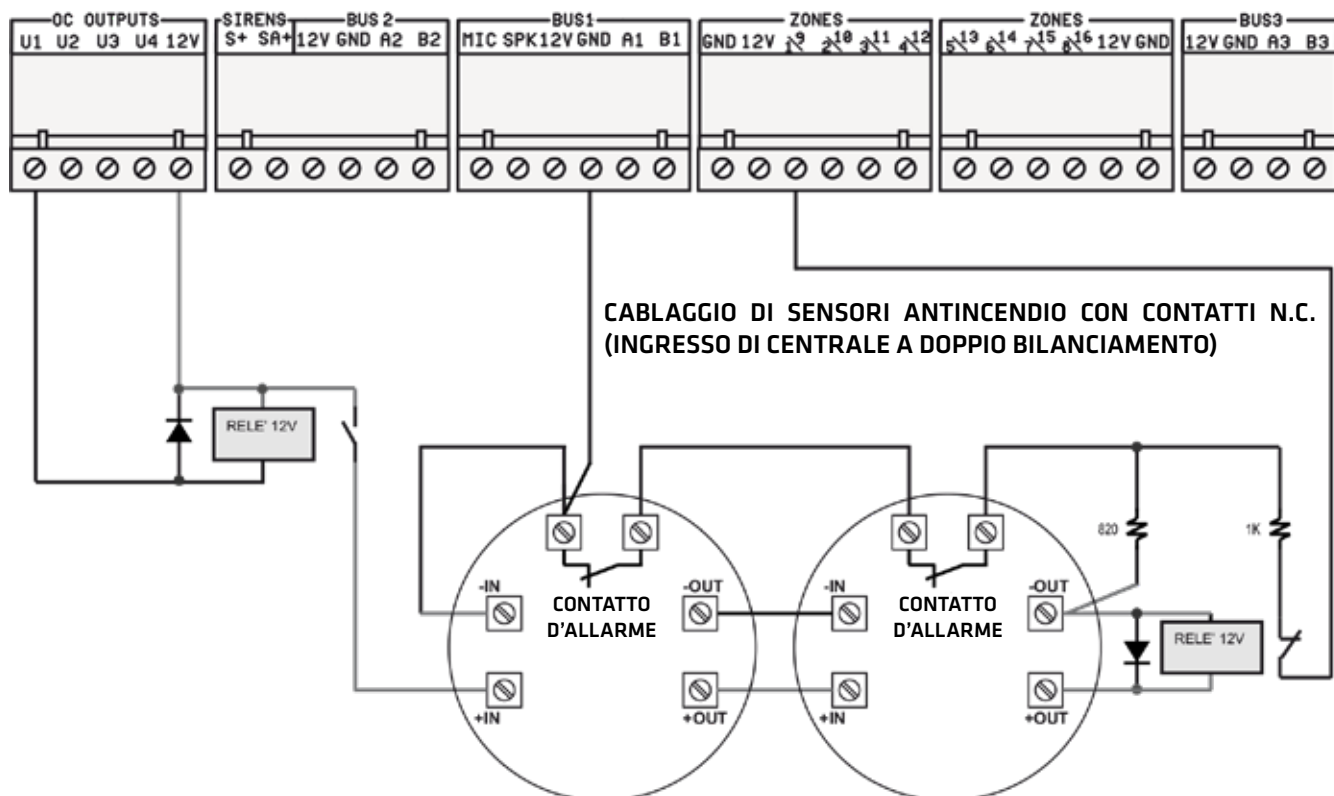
OC OUTPUTS
U1 U2 U3 U4 12V

SIRENS
S+ SA+

BUS 2
12V GND A2 B2

BUS1
MIC SPK 12V GND A1 B1

ZONES
GND 12V 1 9 2 10 3 11 4 12

ZONES
5 13 6 14 7 15 8 16 12V GND

BUS3
12V GND A3 B3

CABLAGGIO DI SENSORI ANTINCENDIO CON CONTATTI N.C. (INGRESSO DI CENTRALE A DOPPIO BILANCIAMENTO)

RELE' 12V

-IN
+IN
CONTATTO D'ALLARME
-OUT
+OUT

-IN
+IN
CONTATTO D'ALLARME
-OUT
+OUT

820
1K

RELE' 12V